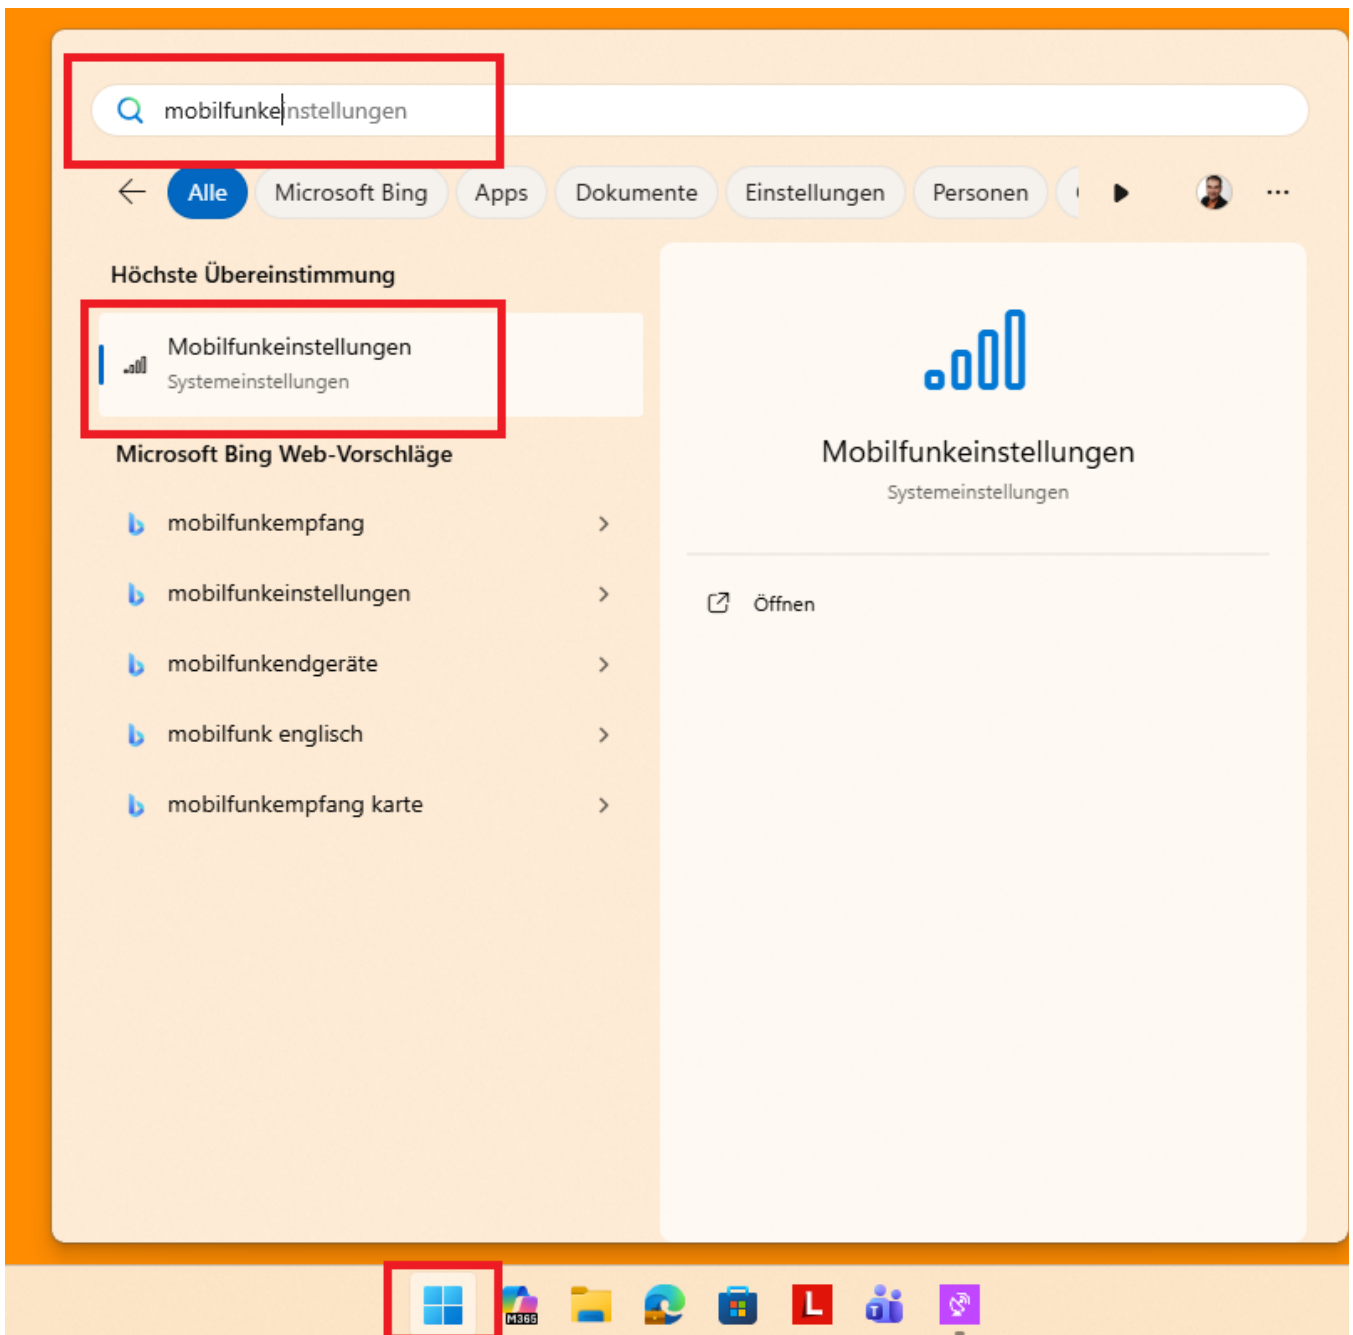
mobilfunkeinstellungen

Alle Microsoft Bing Apps Dokumente Einstellungen Personen

...

Höchste Übereinstimmung

Mobilfunkeinstellungen
Systemeinstellungen

Microsoft Bing Web-Vorschläge

mobilfunkempfang

mobilfunkeinstellungen

mobilfunkendgeräte

mobilfunk englisch

mobilfunkempfang karte

Mobilfunkeinstellungen
Systemeinstellungen

Öffnen

M365

L